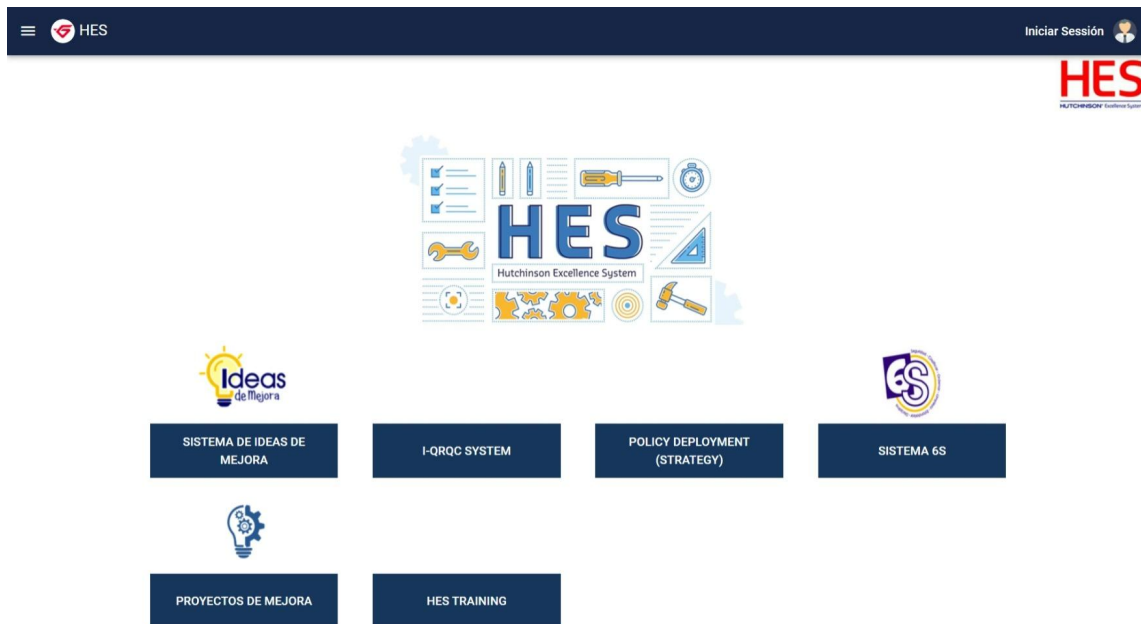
HES

Iniciar Sessión

HES
HUTCHINSON Excellence System

HES
Hutchinson Excellence System

Ideas de Mejora

6S

SISTEMA DE IDEAS DE MEJORA

I-QRQC SYSTEM

POLICY DEPLOYMENT (STRATEGY)

SISTEMA 6S

PROYECTOS DE MEJORA

HES TRAINING